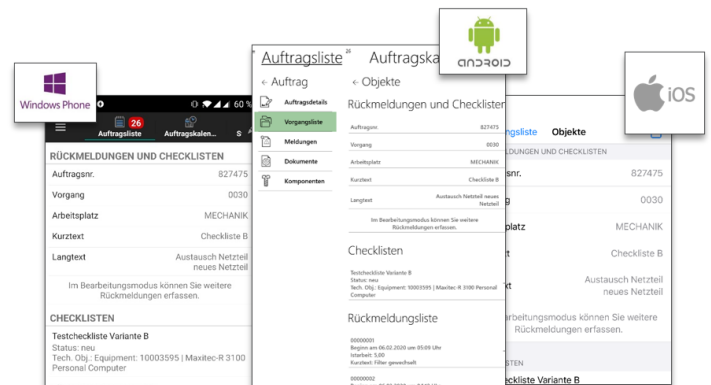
Windows Phone

60 %

26

Auftragsliste

Auftragskalen...

RÜCKMELDUNGEN UND CHECKLISTEN

Auftragsnr. 827475

Vorgang 0030

Arbeitsplatz MECHANIK

Kurztext Checkliste B

Langtext Austausch Netzteil neues Netzteil

Im Bearbeitungsmodus können Sie weitere Rückmeldungen erfassen.

CHECKLISTEN

Testcheckliste Variante B
Status: neu
Tech. Obj.: Equipment: 10003595 | Maxitec-R 3100 Personal Computer

Auftragsliste 26 Auftragska

← Auftrag

Auftragsdetails

Vorgangsliste

Meldungen

Dokumente

Komponenten

← Objekte

Rückmeldungen und Checklisten

Auftragsnr. 827475

Vorgang 0030

Arbeitsplatz MECHANIK

Kurztext Checkliste B

Langtext Austausch Netzteil neues Netzteil

Im Bearbeitungsmodus können Sie weitere Rückmeldungen erfassen.

Checklisten

Testcheckliste Variante B
Status: neu
Tech. Obj.: Equipment: 10003595 | Maxitec-R 3100 Personal Computer

Rückmeldungsliste

00000001
Beginn am 06.02.2020 um 05:09 Uhr
Istarbeit: 3,00
Kurztext: Filter gewechselt

00000002

ANDROID

iOS

sliste Objekte

MELDUNGEN UND CHECKLISTEN

snr. 827475

0030

platz MECHANIK

xt Checkliste B

xt Austausch Netzteil neues Netzteil

earbeitungsmodus können Sie weitere Rückmeldungen erfassen.

ISTEN

ckliste Variante B